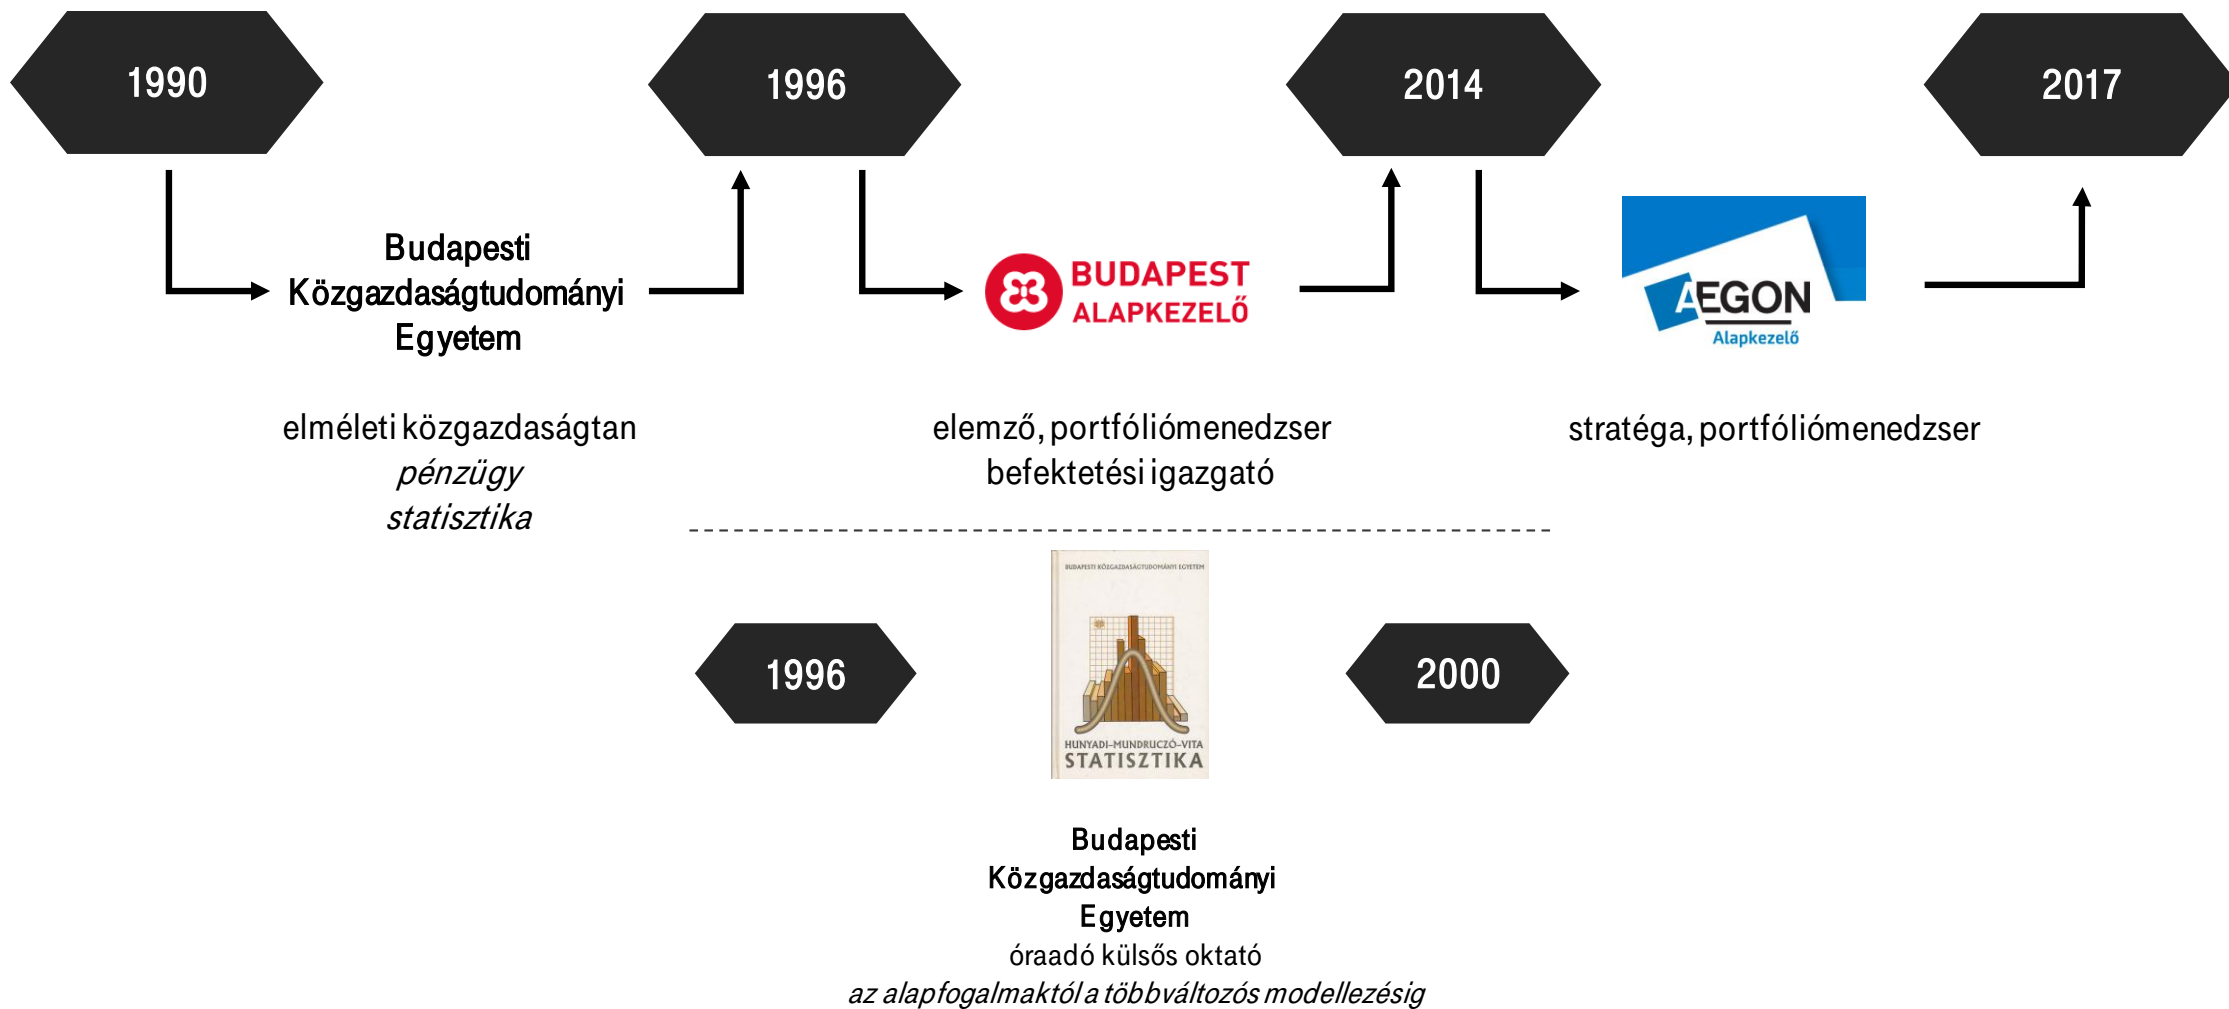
1990

1996

2014

2017

Budapesti Közgazdaságtudományi Egyetem

BUDAPEST ALAPKEZELŐ

AEGON Alapkezelő

elméleti közgazdaságtan
*pénzügy*
*statisztika*

elemző, portfóliómenedzser
befektetési igazgató

stratéga, portfóliómenedzser

1996

BUDAPESTI KÖZGAZDASÁGTUDOMÁNYI EGYETEM
HUNYADI–MUNDRUCZÓ–VITA
STATISZTIKA

2000

Budapesti Közgazdaságtudományi Egyetem
óraadó külsős oktató
*az alapfogalmaktól a többváltozós modellezésig*